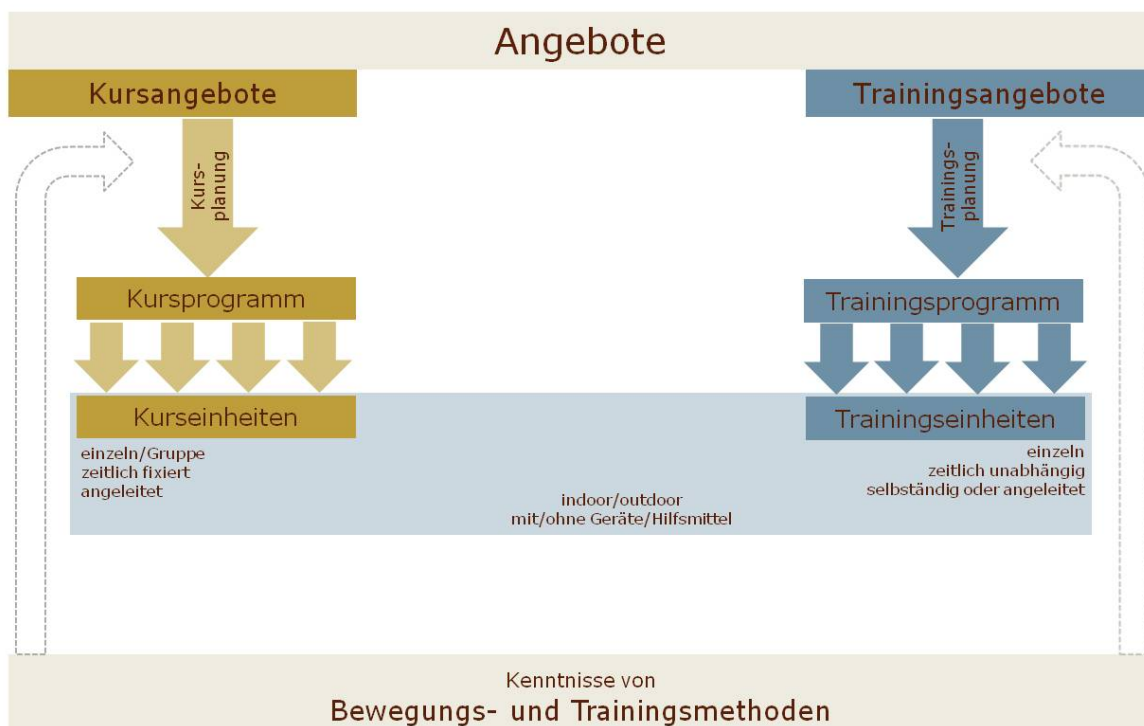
Angebote

Kursangebote

Kurs-planung

Kursprogramm

Kurseinheiten

einzeln/Gruppe
zeitlich fixiert
angeleitet

Trainingsangebote

Trainings-planung

Trainingsprogramm

Trainingseinheiten

einzeln
zeitlich unabhängig
selbständig oder angeleitet

indoor/outdoor
mit/ohne Geräte/Hilfsmittel

Kenntnisse von
Bewegungs- und Trainingsmethoden